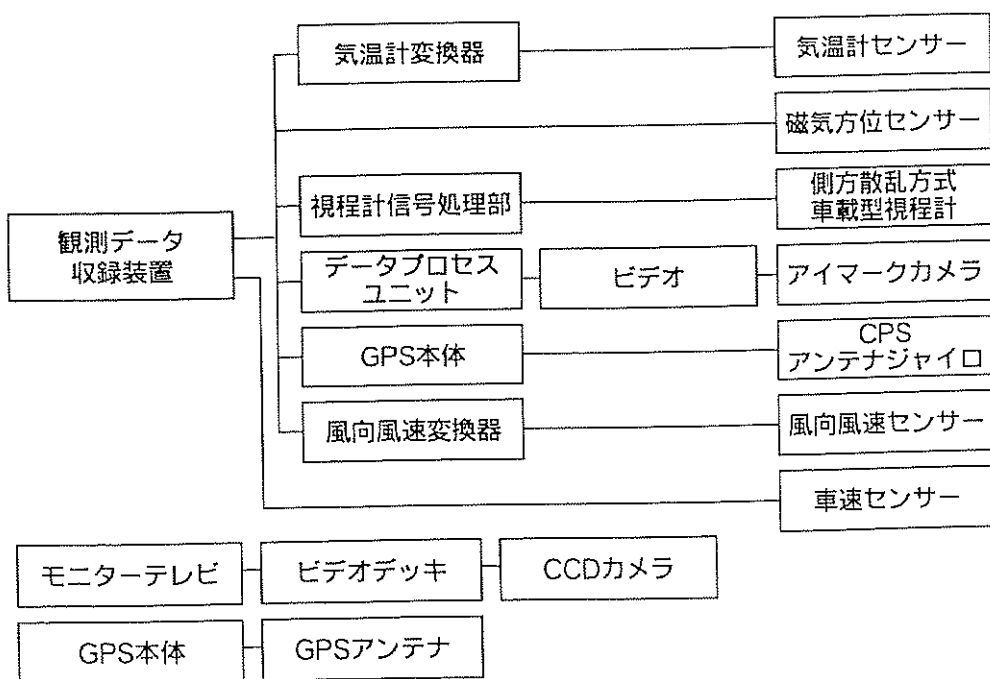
気温計変換器

気温計センサー

磁気方位センサー

視程計信号処理部

側方散乱方式
車載型視程計

観測データ
収録装置

データプロセス
ユニット

ビデオ

アイマークカメラ

GPS本体

CPS
アンテナジャイロ

風向風速変換器

風向風速センサー

車速センサー

モニターテレビ

ビデオデッキ

CCDカメラ

GPS本体

GPSアンテナ